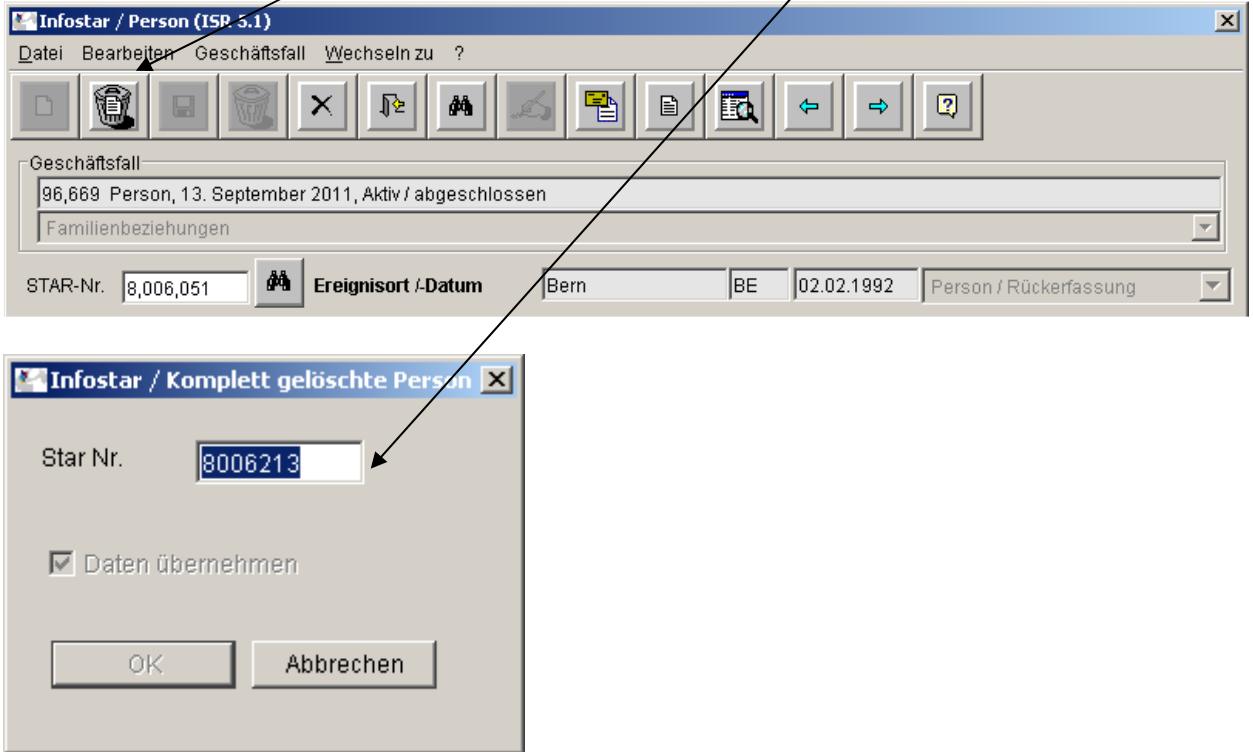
Infostar / Person (ISR 5.1)

Datei Bearbeiten Geschäftsfall Wechseln zu ?

Geschäftsfall

96,669 Person, 13. September 2011, Aktiv / abgeschlossen

Familienbeziehungen

STAR-Nr. 8,006,051 Ereignisort /-Datum Bern BE 02.02.1992 Person / Rückerfassung

Infostar / Komplett gelöschte Person

Star Nr. 8006213

Daten übernehmen

OK Abbrechen